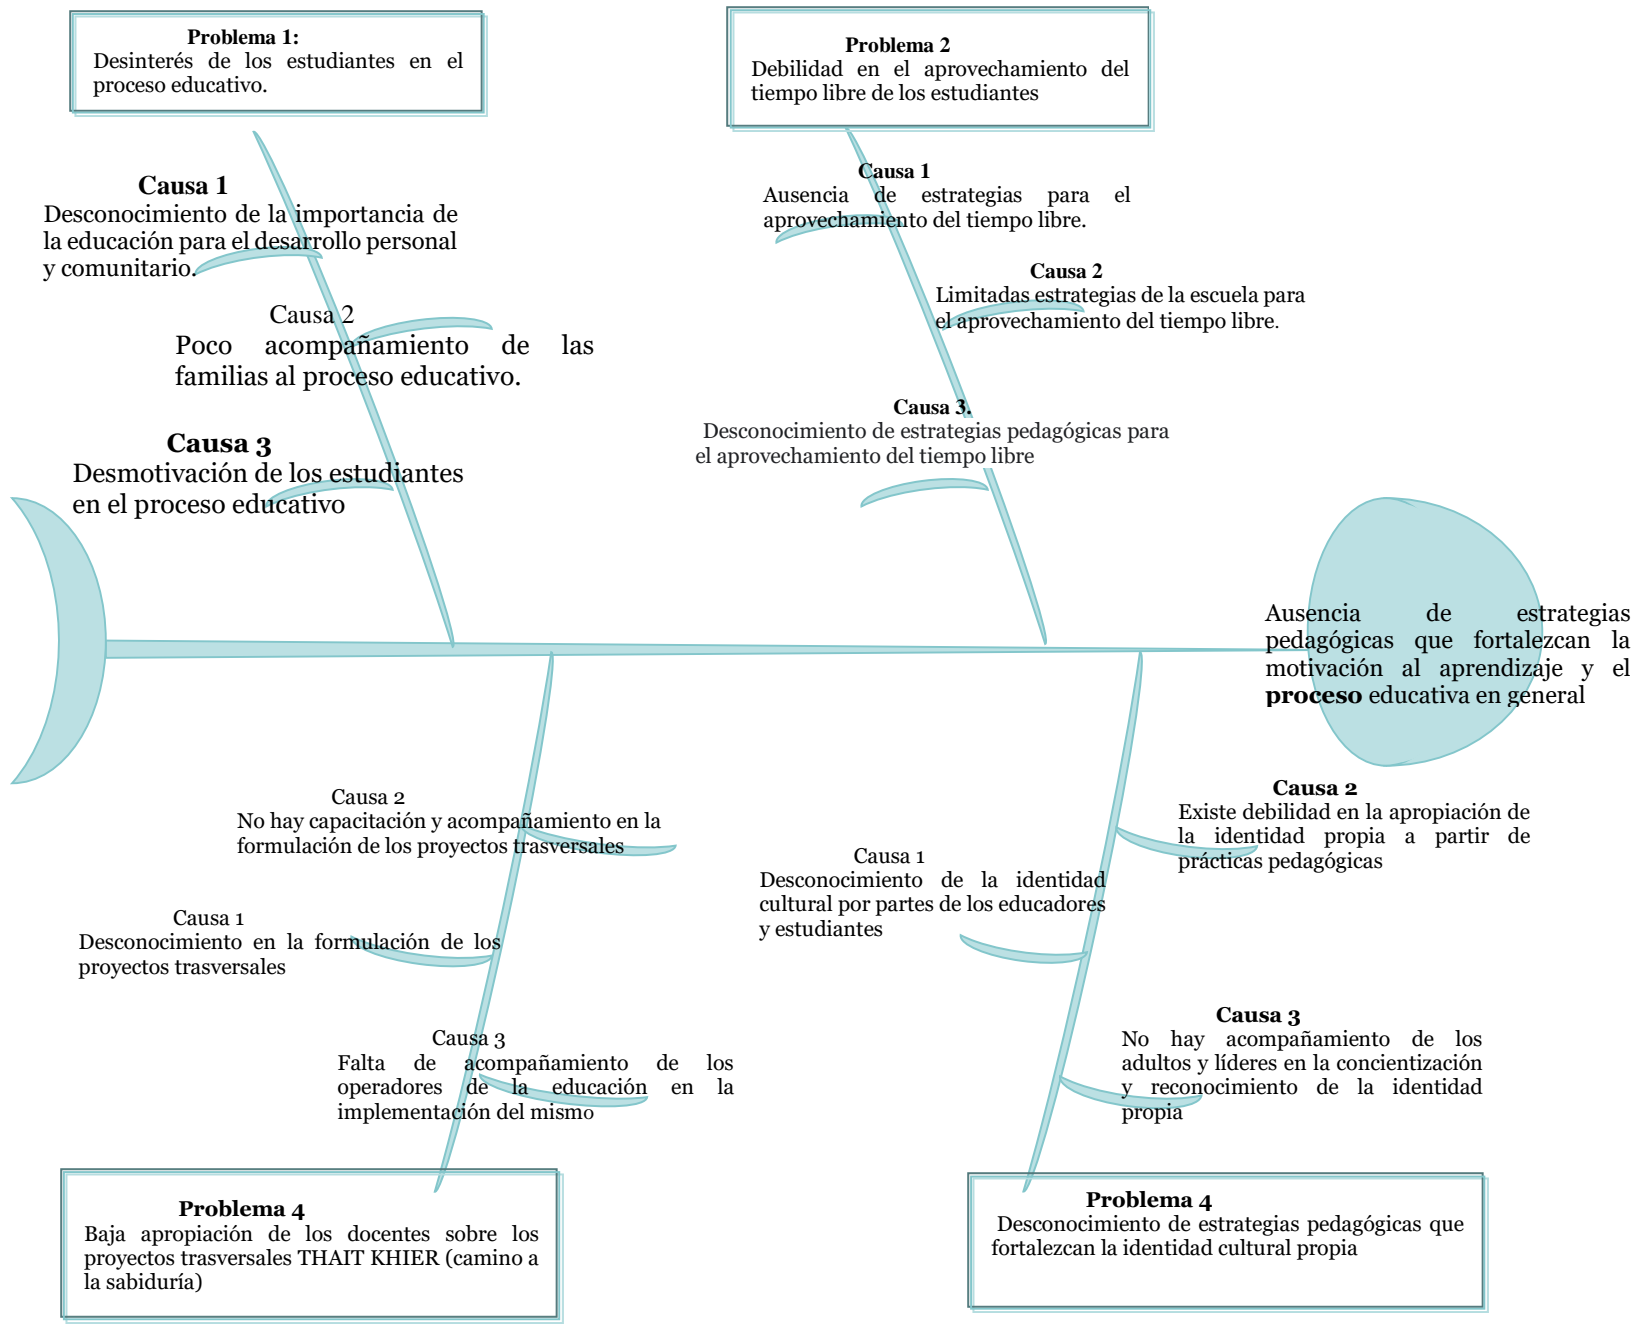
Problema 1:
Desinterés de los estudiantes en el proceso educativo.

Problema 2
Debilidad en el aprovechamiento del tiempo libre de los estudiantes

Causa 1
Desconocimiento de la importancia de la educación para el desarrollo personal y comunitario.

Causa 2
Poco acompañamiento de las familias al proceso educativo.

Causa 3
Desmotivación de los estudiantes en el proceso educativo

Causa 1
Ausencia de estrategias para el aprovechamiento del tiempo libre.

Causa 2
Limitadas estrategias de la escuela para el aprovechamiento del tiempo libre.

Causa 3.
Desconocimiento de estrategias pedagógicas para el aprovechamiento del tiempo libre

Ausencia de estrategias pedagógicas que fortalezcan la motivación al aprendizaje y el **proceso** educativa en general

Causa 2
No hay capacitación y acompañamiento en la formulación de los proyectos trasversales

Causa 1
Desconocimiento en la formulación de los proyectos trasversales

Causa 3
Falta de acompañamiento de los operadores de la educación en la implementación del mismo

Causa 2
Existe debilidad en la apropiación de la identidad propia a partir de prácticas pedagógicas

Causa 1
Desconocimiento de la identidad cultural por partes de los educadores y estudiantes

Causa 3
No hay acompañamiento de los adultos y líderes en la concientización y reconocimiento de la identidad propia

Problema 4
Baja apropiación de los docentes sobre los proyectos trasversales THAIT KHIER (camino a la sabiduría)

Problema 4
Desconocimiento de estrategias pedagógicas que fortalezcan la identidad cultural propia